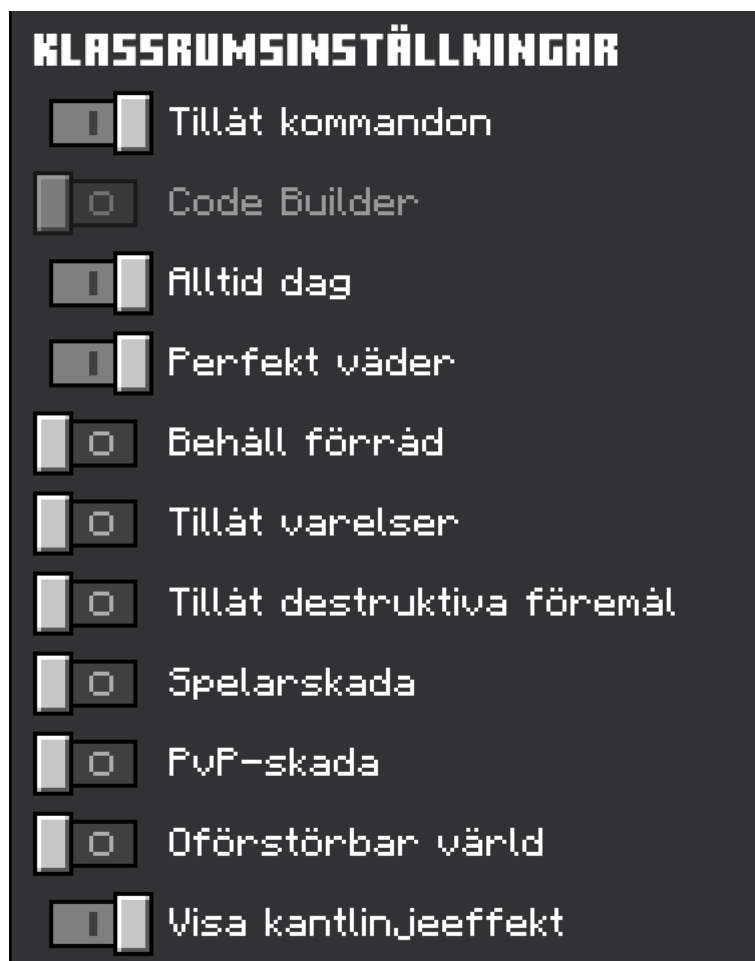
KLASSRUMSINSTÄLLNINGAR

Tillåt kommandon

Code Builder

Alltid dag

Perfekt väder

Behåll förråd

Tillåt varelser

Tillåt destruktiva föremål

Spelarskada

PvP-skada

Oförstörbar värld

Visa kantlinjeeffekt